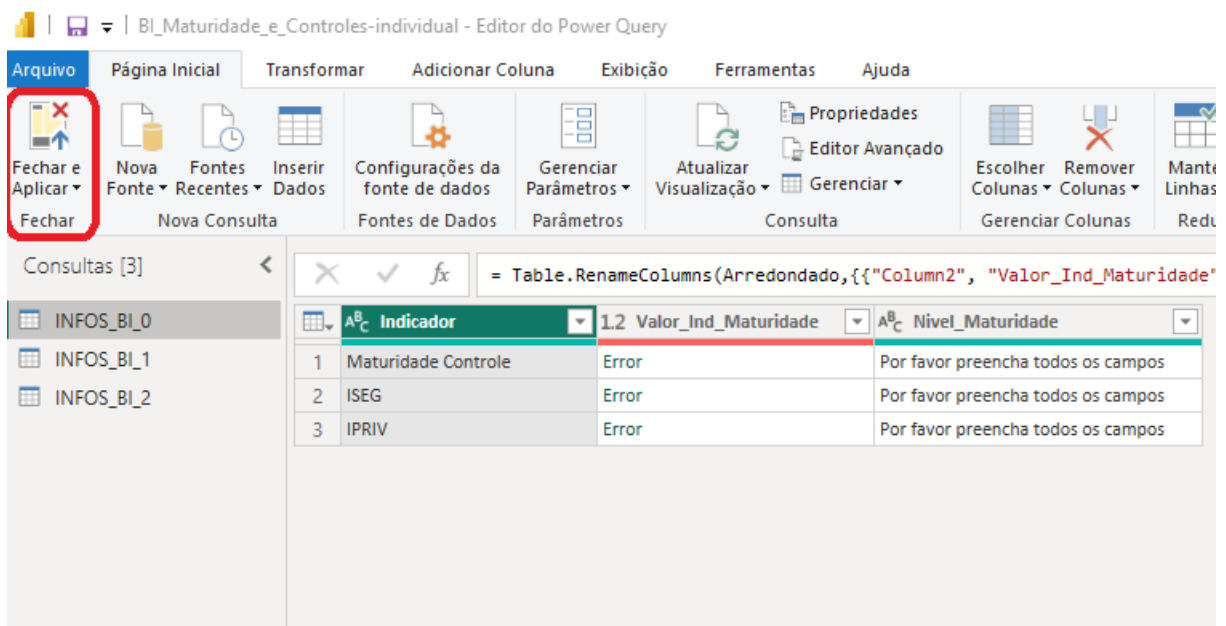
BI_Maturidade_e_Controles-individual - Editor do Power Query

Arquivo | Página Inicial | Transformar | Adicionar Coluna | Exibição | Ferramentas | Ajuda

Fechar e Aplicar ▾
Fechar

Nova Fonte ▾ | Fontes Recentes ▾ | Inserir Dados
Nova Consulta

Configurações da fonte de dados
Fontes de Dados

Gerenciar Parâmetros ▾
Parâmetros

Atualizar Visualização ▾ | Propriedades | Editor Avançado | Gerenciar ▾
Consulta

Escolher Colunas ▾ | Remover Colunas ▾
Gerenciar Colunas

Mante Linhas
Redu

Consultas [3]

INFOS_BI_0
INFOS_BI_1
INFOS_BI_2

= Table.RenameColumns(Arredondado,{{"Column2", "Valor_Ind_Maturidade"

| | Indicador | 1.2 Valor_Ind_Maturidade | Nivel_Maturidade |
|---|---|---|---|
| 1 | Maturidade Controle | Error | Por favor preencha todos os campos |
| 2 | ISEG | Error | Por favor preencha todos os campos |
| 3 | IPRIV | Error | Por favor preencha todos os campos |